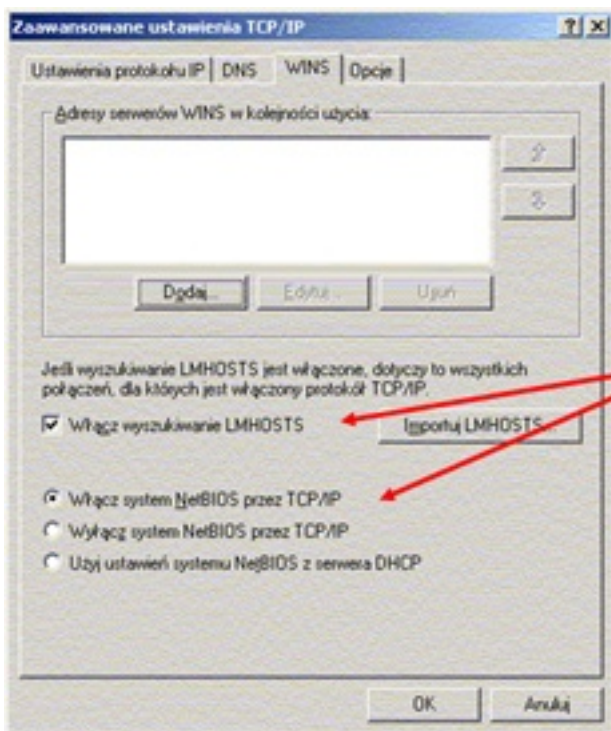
Zaawansowane ustawienia TCP/IP

? X

Ustawienia protokołu IP | DNS | WINS | Opcje

Adresy serwerów WINS w kolejności użycia:

Dodaj... | Edytuj... | Usuń

Jeśli wyszukiwanie LMHOSTS jest włączone, dotyczy to wszystkich połączeń, dla których jest włączony protokół TCP/IP.

Włącz wyszukiwanie LMHOSTS

Importuj LMHOSTS...

Włącz system NetBIOS przez TCP/IP

Wyłącz system NetBIOS przez TCP/IP

Użyj ustawień systemu NetBIOS z serwera DHCP

OK

Anuluj